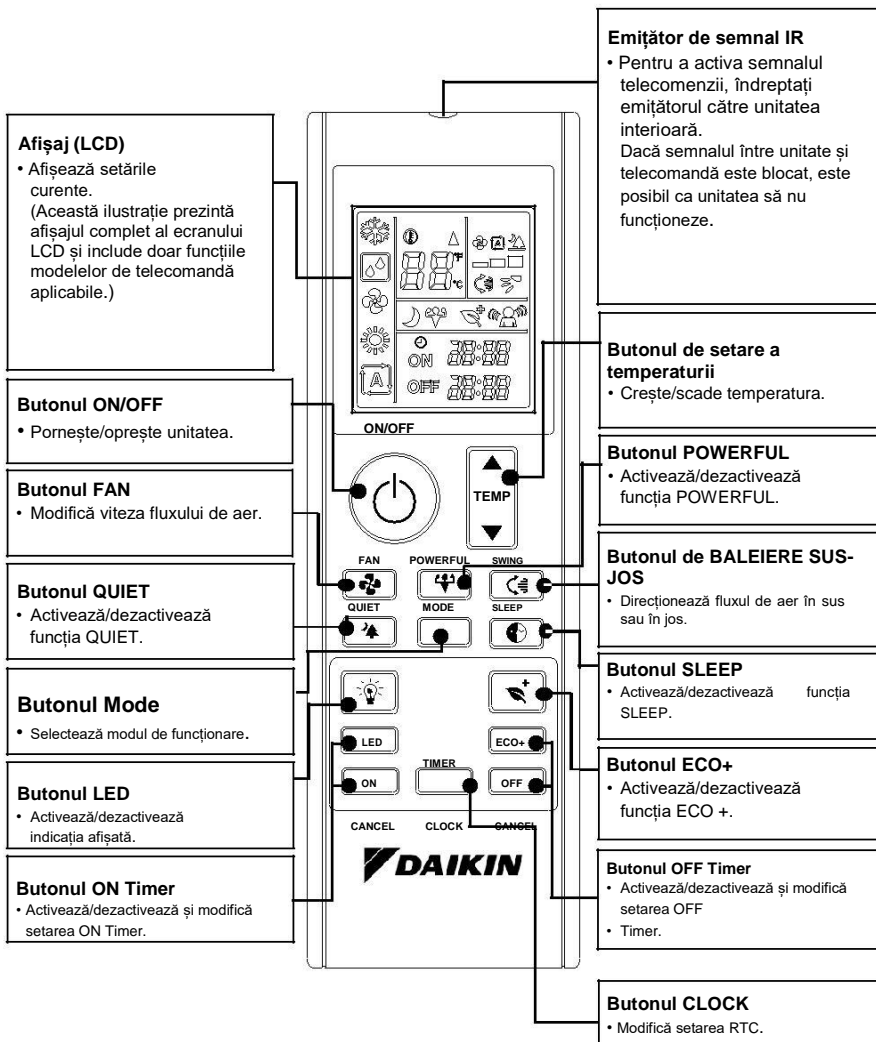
Emițător de semnal IR
• Pentru a activa semnalul telecomenzii, îndreptați emițătorul către unitatea interioară.
Dacă semnalul între unitate și telecomandă este blocat, este posibil ca unitatea să nu funcționeze.

Afișaj (LCD)
• Afișează setările curente.
(Această ilustrație prezintă afișajul complet al ecranului LCD și include doar funcțiile modelelor de telecomandă aplicabile.)

ON
OFF

Butonul de setare a temperaturii
• Crește/scade temperatura.

Butonul ON/OFF
• Pornește/oprește unitatea.

ON/OFF

TEMP

Butonul POWERFUL
• Activează/dezactivează funcția POWERFUL.

Butonul FAN
• Modifică viteza fluxului de aer.

FAN
POWERFUL
SWING

Butonul de BALEIERE SUS-JOS
• Direcționează fluxul de aer în sus sau în jos.

Butonul QUIET
• Activează/dezactivează funcția QUIET.

QUIET
MODE
SLEEP

Butonul SLEEP
• Activează/dezactivează funcția SLEEP.

Butonul Mode
• Selectează modul de funcționare.

LED
ECO+
TIMER
ON
OFF

Butonul ECO+
• Activează/dezactivează funcția ECO +.

Butonul LED
• Activează/dezactivează indicația afișată.

CANCEL
CLOCK
CANCEL

DAIKIN

Butonul OFF Timer
• Activează/dezactivează și modifică setarea OFF
• Timer.

Butonul ON Timer
• Activează/dezactivează și modifică setarea ON Timer.

Butonul CLOCK
• Modifică setarea RTC.